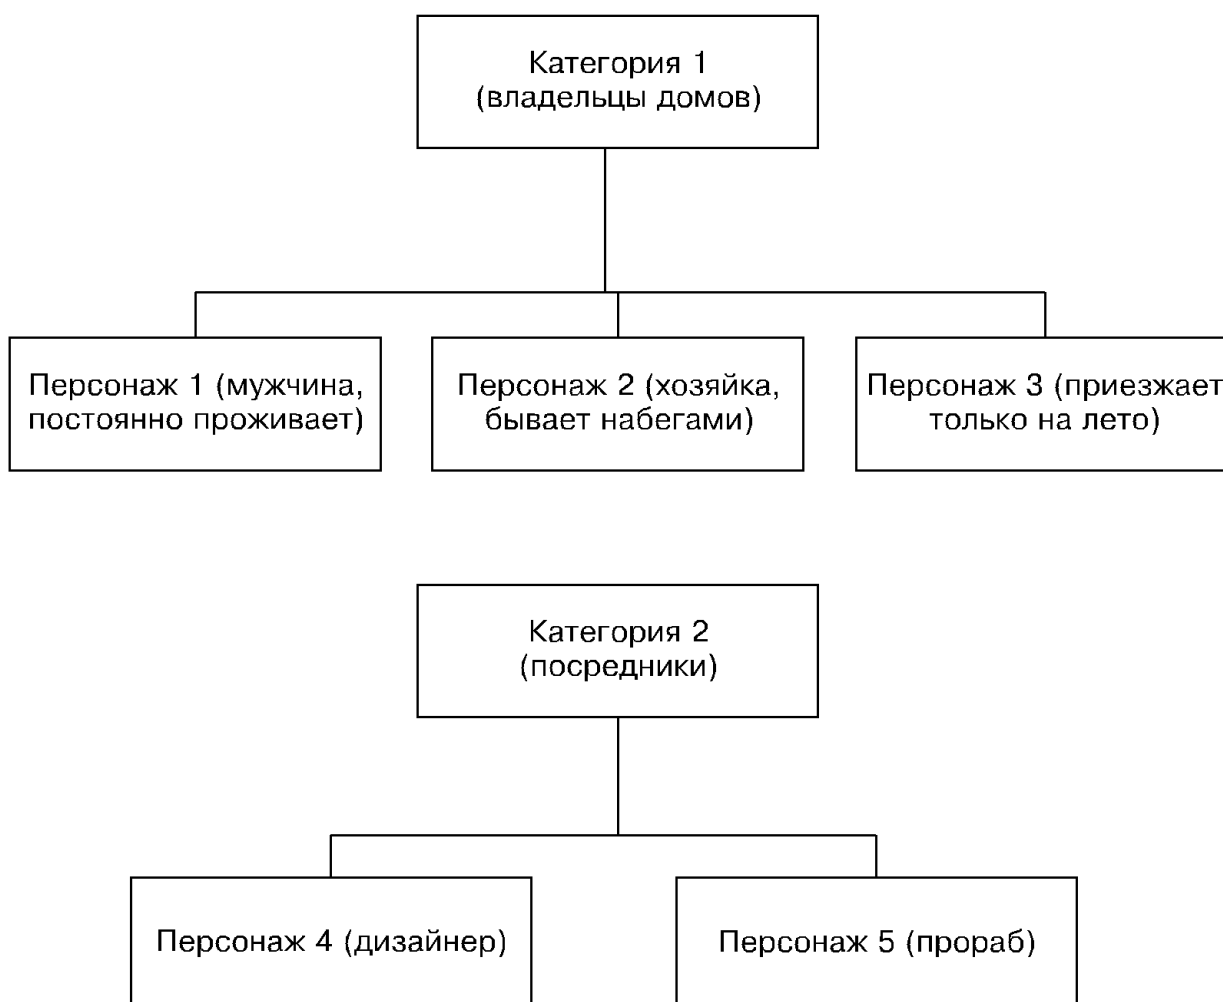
Категория 1
(владельцы домов)

Персонаж 1 (мужчина, постоянно проживает)

Персонаж 2 (хозяйка, бывает набегами)

Персонаж 3 (приезжает только на лето)

Категория 2
(посредники)

Персонаж 4 (дизайнер)

Персонаж 5 (прораб)